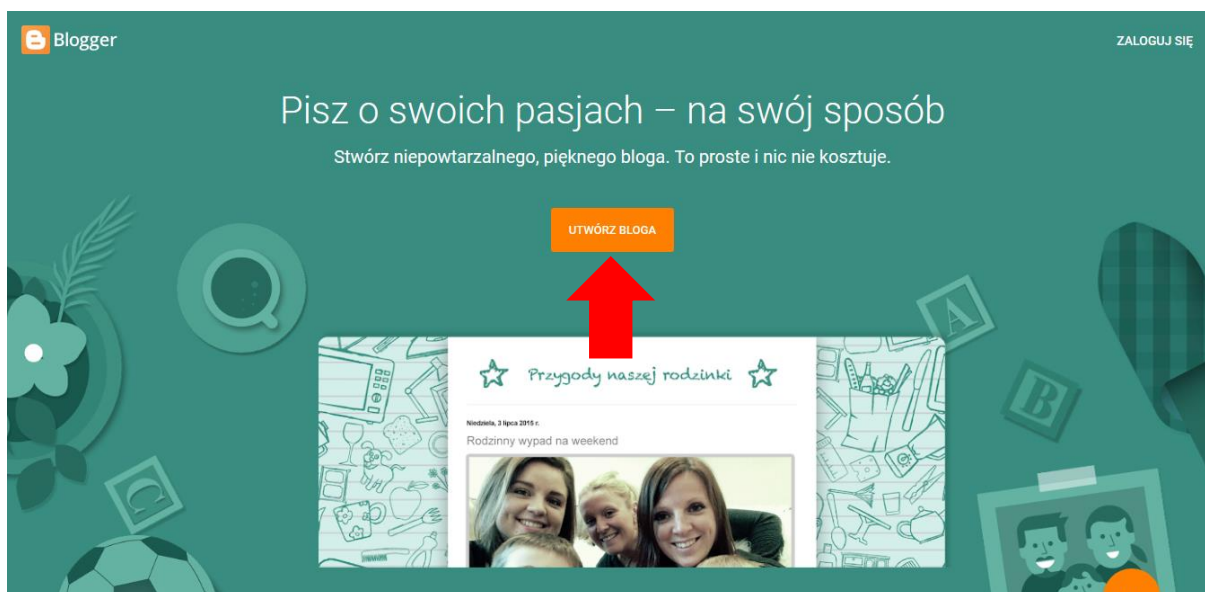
Blogger

ZALOGUJ SIĘ

Pisz o swoich pasjach – na swój sposób

Stwórz niepowtarzalnego, pięknego bloga. To proste i nic nie kosztuje.

UTWÓRZ BLOGA

A

B

C

Przygody naszej rodzinki

Niedziela, 3 lipca 2016 r.

Rodzinny wypad na weekend